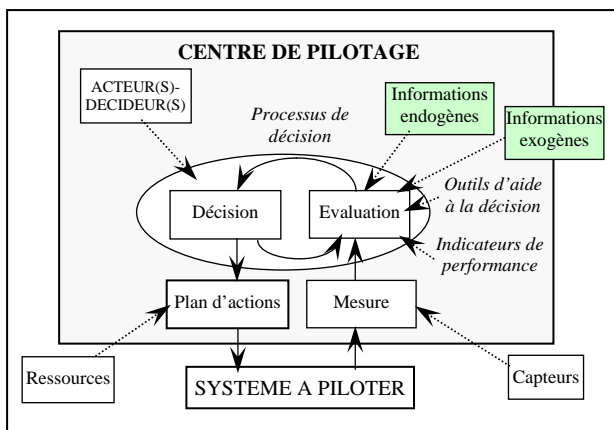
CENTRE DE PILOTAGE

ACTEUR(S)-DECIDEUR(S)

Processus de décision

Informations endogènes

Informations exogènes

Décision

Evaluation

Outils d'aide à la décision

Indicateurs de performance

Plan d'actions

Mesure

Ressources

SYSTEME A PILOTER

Capteurs